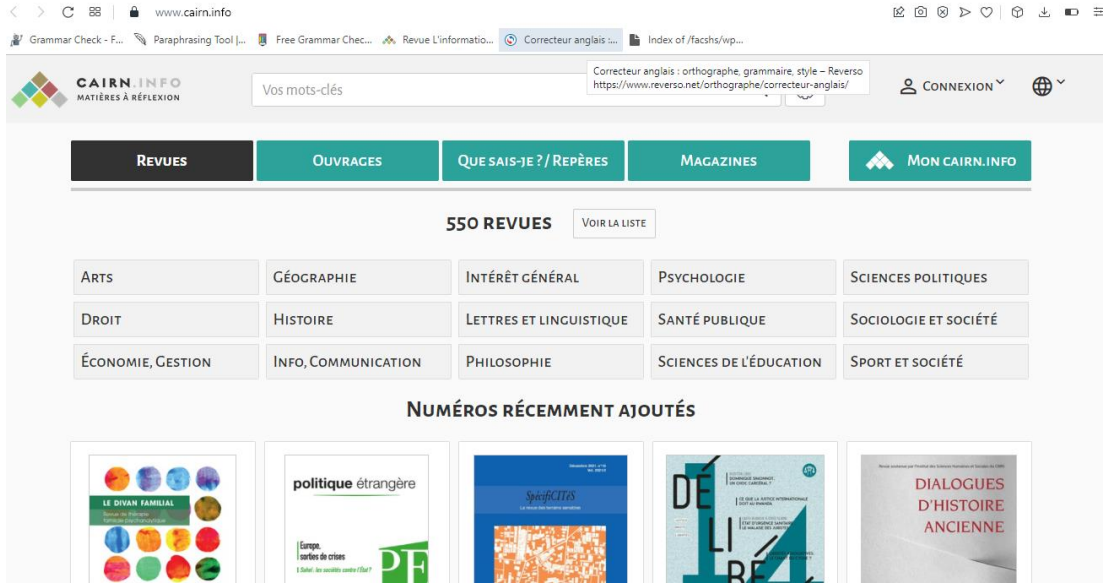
www.cairn.info

Grammar Check - F... Paraphrasing Tool |... Free Grammar Chec... Revue L'informatio... Correcteur anglais :... Index of /facshs/wp...

Correcteur anglais : orthographe, grammaire, style – Reverso
https://www.reverso.net/orthographe/correcteur-anglais/

CAIRN.INFO
MATIÈRES À RÉFLEXION

Vos mots-clés

CONNEXION

REVUES | OUVRAGES | QUE SAIS-JE ? / REPÈRES | MAGAZINES | MON CAIRN.INFO

550 REVUES VOIR LA LISTE

| | | | | |
|---|---|---|---|---|
| ARTS | GÉOGRAPHIE | INTÉRÊT GÉNÉRAL | PSYCHOLOGIE | SCIENCES POLITIQUES |
| DROIT | HISTOIRE | LETTRES ET LINGUISTIQUE | SANTÉ PUBLIQUE | SOCIOLOGIE ET SOCIÉTÉ |
| ÉCONOMIE, GESTION | INFO, COMMUNICATION | PHILOSOPHIE | SCIENCES DE L'ÉDUCATION | SPORT ET SOCIÉTÉ |

NUMÉROS RÉCEMMENT AJOUTÉS

LE DIVAN FAMILIAL
Revue de thérapie familiale psychanalytique

politique étrangère
Europe, sorties de crises
PE

SpécifiCITéS
La revue des terrains sensibles

DÉ LI BÉ

DIALOGUES D'HISTOIRE ANCIENNE